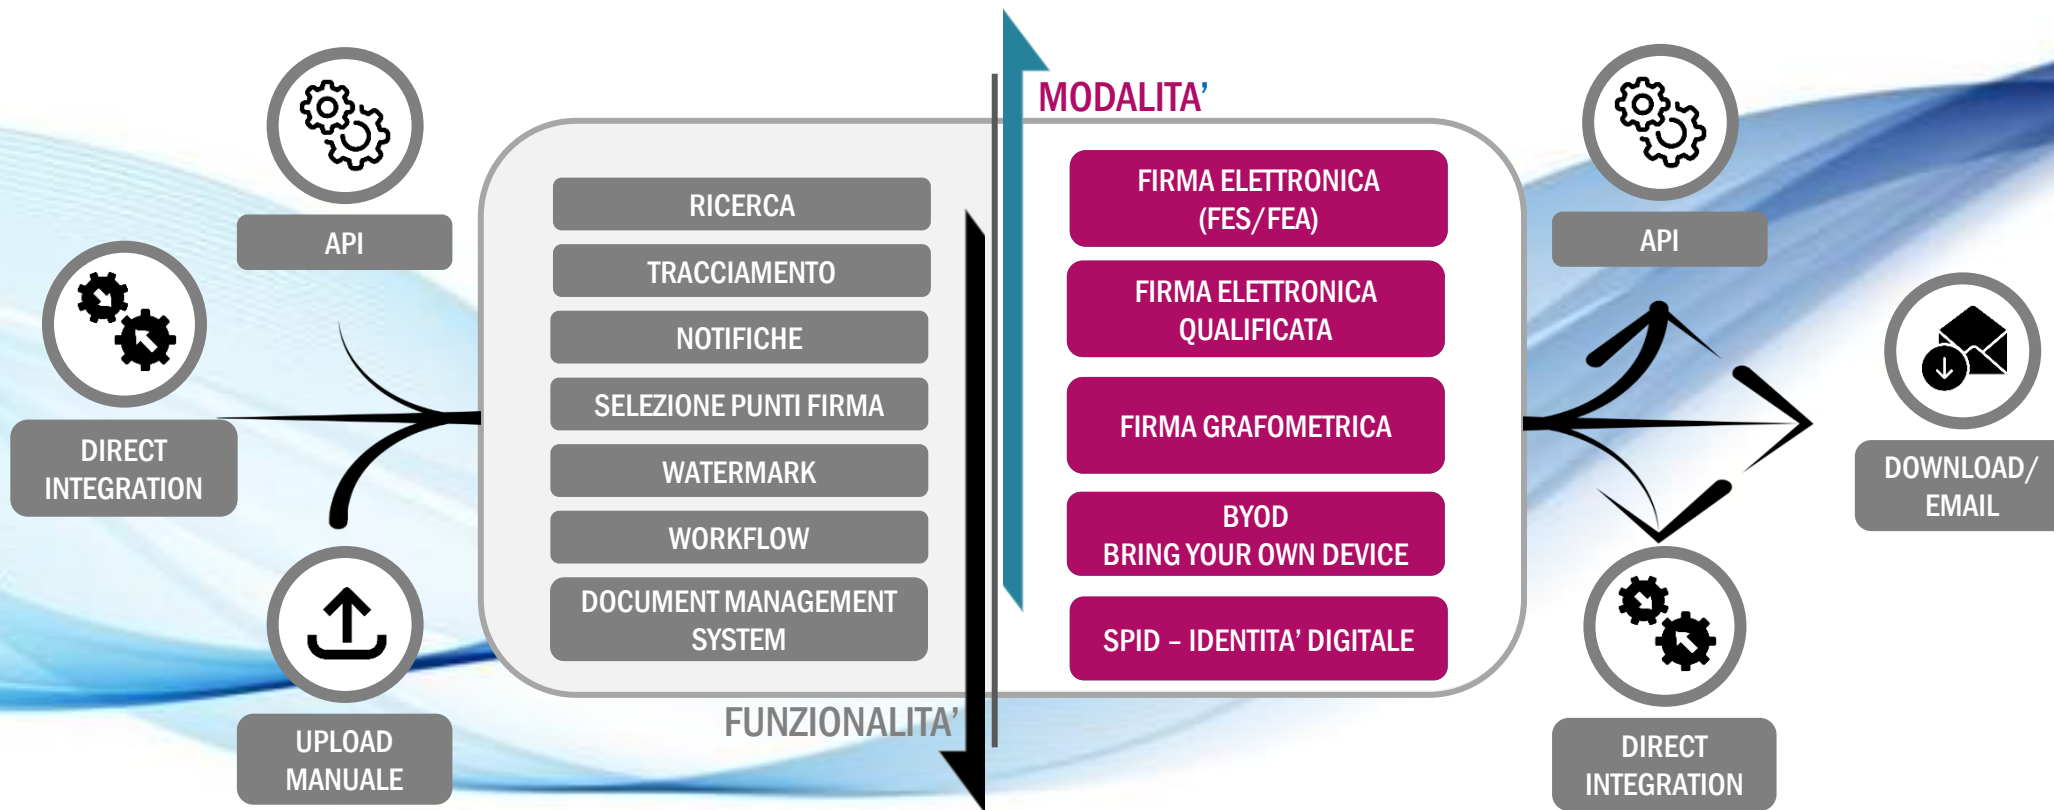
API

DIRECT INTEGRATION

UPLOAD MANUALE

RICERCA

TRACCIAMENTO

NOTIFICHE

SELEZIONE PUNTI FIRMA

WATERMARK

WORKFLOW

DOCUMENT MANAGEMENT SYSTEM

FUNZIONALITA’

MODALITA’

FIRMA ELETTRONICA (FES/FEA)

FIRMA ELETTRONICA QUALIFICATA

FIRMA GRAFOMETRICA

BYOD
BRING YOUR OWN DEVICE

SPID – IDENTITA’ DIGITALE

API

DOWNLOAD/ EMAIL

DIRECT INTEGRATION